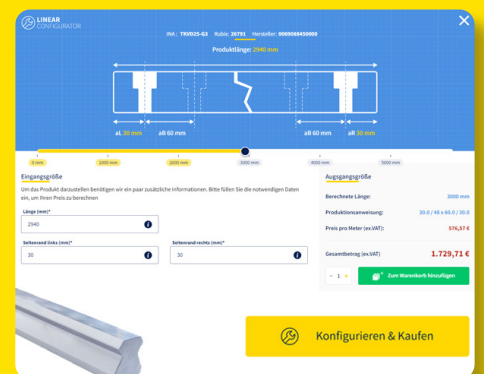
LINEAR CONFIGURATOR

INA.: T90/025-G3 Rubic: 26791 Hersteller: 0000089450000

Produktlänge: 2940 mm

aL 30 mm
aR 60 mm
aR 60 mm
aR 30 mm

0 mm
1000 mm
2000 mm
3000 mm
4000 mm
5000 mm

Eingangsgröße

Um das Produkt darzustellen benötigen wir ein paar zusätzliche Informationen. Bitte füllen Sie die notwendigen Daten ein, um Ihren Preis zu berechnen

Länge (mm)*
2940

Seitenrand links (mm)*
30

Seitenrand rechts (mm)*
30

Ausgangsgröße

Berechnete Länge: 3000 mm

Produktionsanweisung: 30.0 / 45 x 60.0 / 30.0

Preis pro Meter (ex.VAT): 576,37 €

Gesamtbetrag (ex.VAT) 1.729,71 €

− 1 +

Zum Warenkorb hinzufügen

Konfigurieren & Kaufen